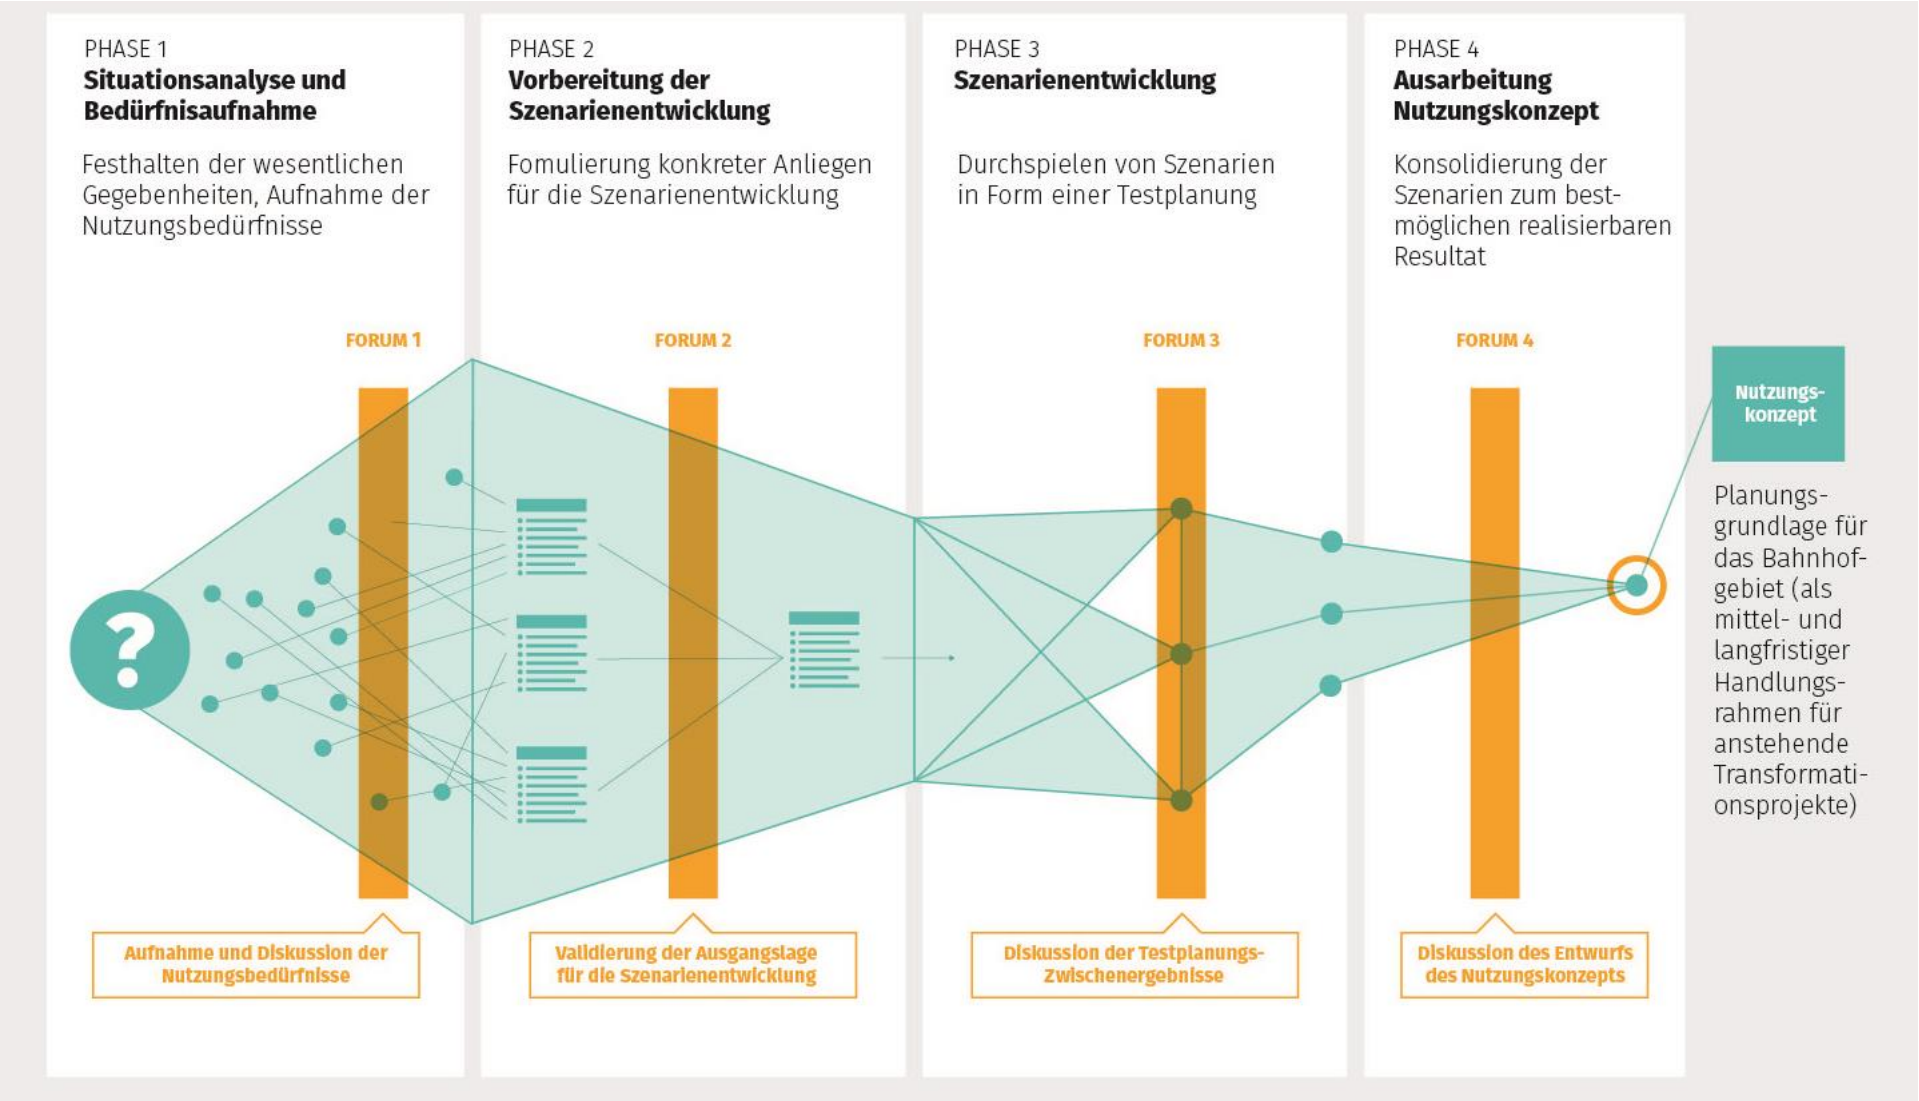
PHASE 1
**Situationsanalyse und Bedürfnisaufnahme**

Festhalten der wesentlichen Gegebenheiten, Aufnahme der Nutzungsbedürfnisse

PHASE 2
**Vorbereitung der Szenarienentwicklung**

Fomulierung konkreter Anliegen für die Szenarienentwicklung

PHASE 3
**Szenarienentwicklung**

Durchspielen von Szenarien in Form einer Testplanung

PHASE 4
**Ausarbeitung Nutzungskonzept**

Konsolidierung der Szenarien zum bestmöglichen realisierbaren Resultat

FORUM 1

FORUM 2

FORUM 3

FORUM 4

?

Nutzungskonzept

Planungsgrundlage für das Bahnhofgebiet (als mittel- und langfristiger Handlungsrahmen für anstehende Transformationsprojekte)

Aufnahme und Diskussion der Nutzungsbedürfnisse

Validierung der Ausgangslage für die Szenarienentwicklung

Diskussion der Testplanungs-Zwischenergebnisse

Diskussion des Entwurfs des Nutzungskonzepts